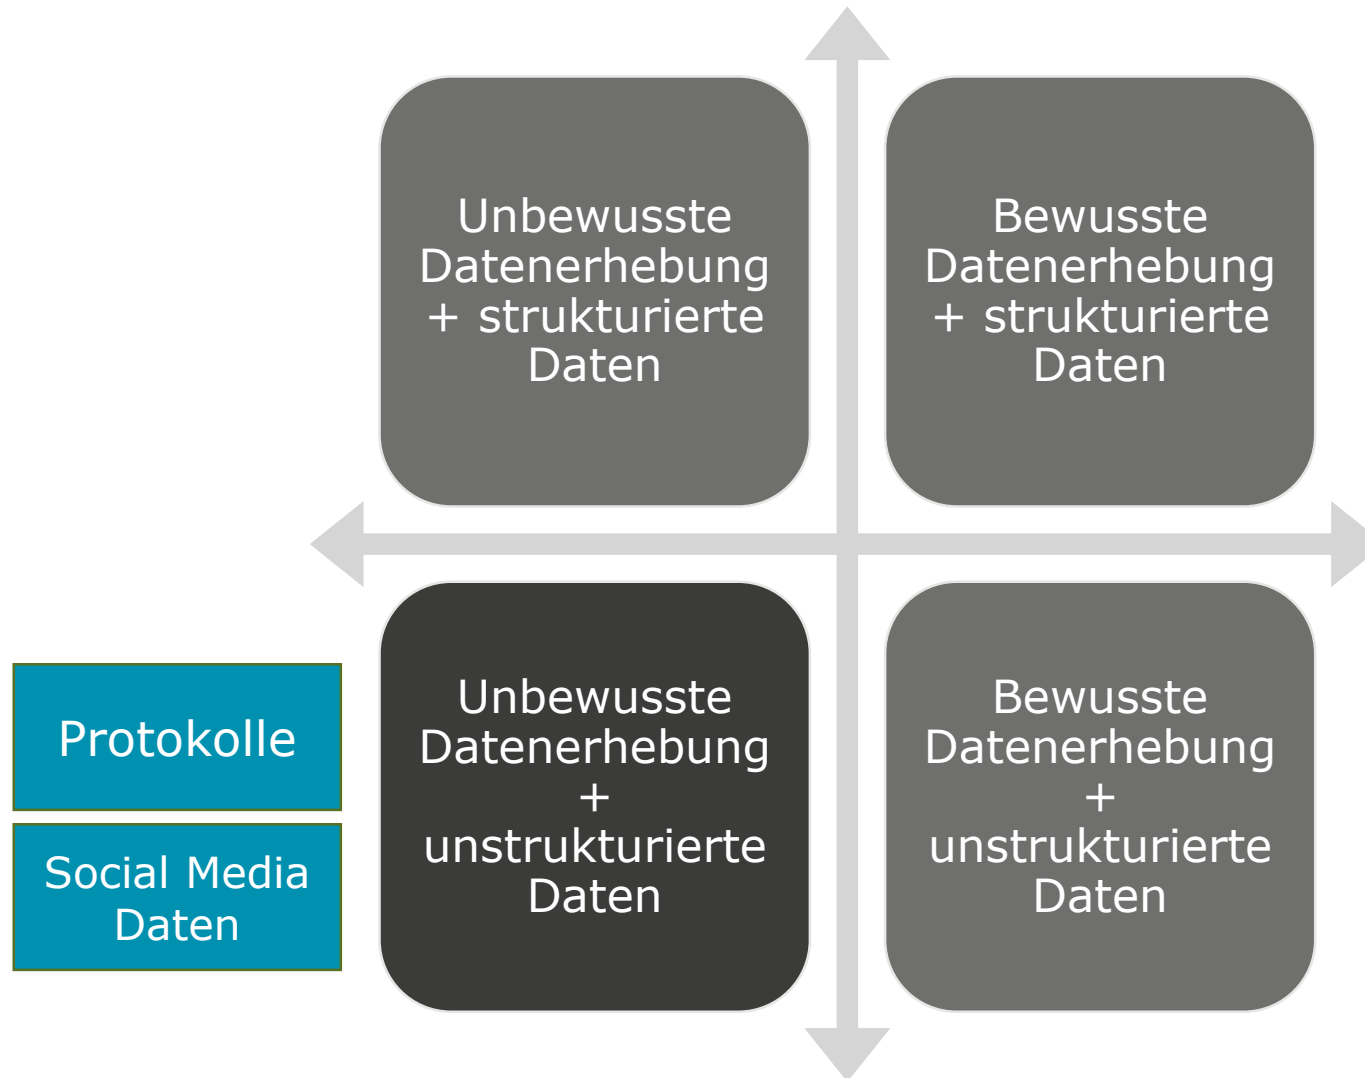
Unbewusste Datenerhebung + strukturierte Daten

Bewusste Datenerhebung + strukturierte Daten

Protokolle

Social Media Daten

Unbewusste Datenerhebung + unstrukturierte Daten

Bewusste Datenerhebung + unstrukturierte Daten